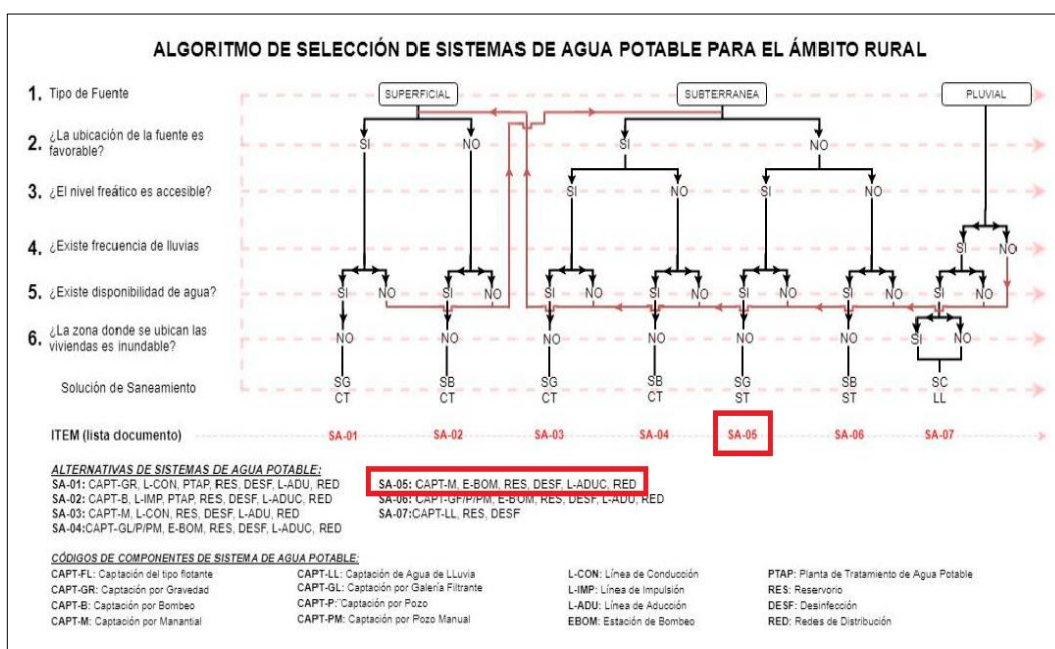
ALGORITMO DE SELECCIÓN DE SISTEMAS DE AGUA POTABLE PARA EL ÁMBITO RURAL

1. Tipo de Fuente
2. ¿La ubicación de la fuente es favorable?
3. ¿El nivel freático es accesible?
4. ¿Existe frecuencia de lluvias
5. ¿Existe disponibilidad de agua?
6. ¿La zona donde se ubican las viviendas es inundable?
Solución de Saneamiento

SUPERFICIAL
SUBTERRANEA
PLUVIAL

SI NO SI NO
SI NO SI NO
SI NO
SI NO SI NO SI NO SI NO SI NO SI NO SI NO
SI NO
NO NO NO NO NO NO

SG CT
SB CT
SG CT
SB CT
SG ST
SB ST
SC LL

ITEM (lista documento) SA-01 SA-02 SA-03 SA-04 SA-05 SA-06 SA-07

ALTERNATIVAS DE SISTEMAS DE AGUA POTABLE:
SA-01: CAPT-GR, L-CON, PTAP, RES, DESF, L-ADU, RED
SA-02: CAPT-B, L-IMP, PTAP, RES, DESF, L-ADUC, RED
SA-03: CAPT-M, L-CON, RES, DESF, L-ADU, RED
SA-04:CAPT-GL/P/PM, E-BOM, RES, DESF, L-ADUC, RED
SA-05: CAPT-M, E-BOM, RES, DESF, L-ADUC, RED
SA-06: CAPT-GF/P/PM, E-BOM, RES, DESF, L-ADU, RED
SA-07:CAPT-LL, RES, DESF

CÓDIGOS DE COMPONENTES DE SISTEMA DE AGUA POTABLE:
CAPT-FL: Captación del tipo flotante
CAPT-GR: Captación por Gravedad
CAPT-B: Captación por Bombeo
CAPT-M: Captación por Manantial
CAPT-LL: Captación de Agua de LLuvia
CAPT-GL: Captación por Galería Filtrante
CAPT-P: Captación por Pozo
CAPT-PM: Captación por Pozo Manual
L-CON: Línea de Conducción
L-IMP: Línea de Impulsión
L-ADU: Línea de Aducción
EBOM: Estación de Bombeo
PTAP: Planta de Tratamiento de Agua Potable
RES: Reservorio
DESF: Desinfección
RED: Redes de Distribución